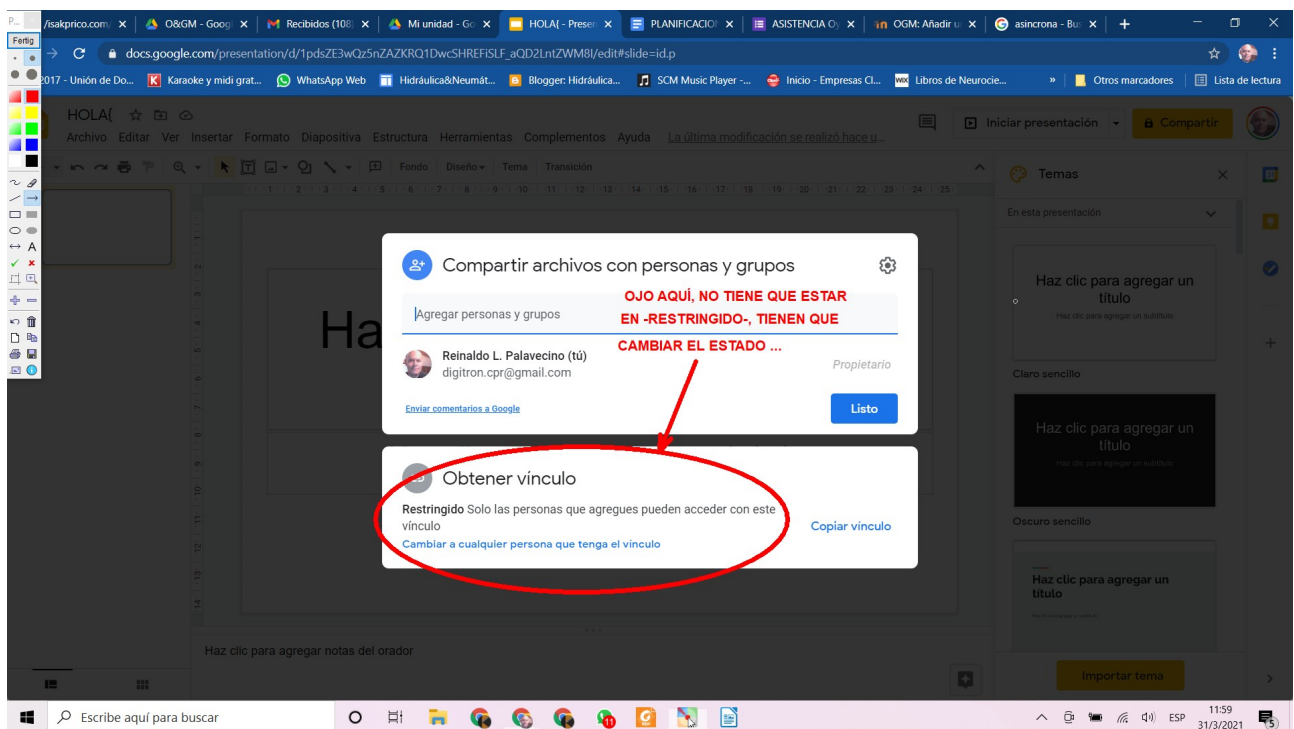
P... /isakprico.com/ × | O&GM - Googl × | Recibidos (108) × | Mi unidad - Go × | HOLA( - Presen × | PLANIFICACIO × | ASISTENCIA O × | OGM: Añadir u × | asincrona - Bu × | +

Fertig

docs.google.com/presentation/d/1pdsZE3wQz5nZAZKRQ1DwcSHREFiSLF_aQD2LntZWM8I/edit#slide=id.p

2017 - Unión de Do... | Karaoke y midi grat... | WhatsApp Web | Hidráulica&Neumát... | Blogger: Hidráulica... | SCM Music Player -... | Inicio - Empresas Cl... | Libros de Neurocie... | » | Otros marcadores | Lista de lectura

HOLA(

Archivo Editar Ver Insertar Formato Diapositiva Estructura Herramientas Complementos Ayuda La última modificación se realizó hace u...

Iniciar presentación | Compartir

Fondo Diseño Tema Transición

Temas

En esta presentación

Haz clic para agregar un título
Haz clic para agregar un subtítulo

Claro sencillo

Haz clic para agregar un título
Haz clic para agregar un subtítulo

Oscuro sencillo

Haz clic para agregar un título

Ha

Compartir archivos con personas y grupos

Agregar personas y grupos

OJO AQUÍ, NO TIENE QUE ESTAR EN -RESTRINGIDO-, TIENEN QUE CAMBIAR EL ESTADO ...

Reinaldo L. Palavecino (tú)
digitron.cpr@gmail.com

Propietario

Enviar comentarios a Google

Listo

Obtener vínculo

Restringido Solo las personas que agregues pueden acceder con este vínculo
Cambiar a cualquier persona que tenga el vínculo

Copiar vínculo

Haz clic para agregar notas del orador

Importar tema

Escribe aquí para buscar

ESP 11:59 31/3/2021